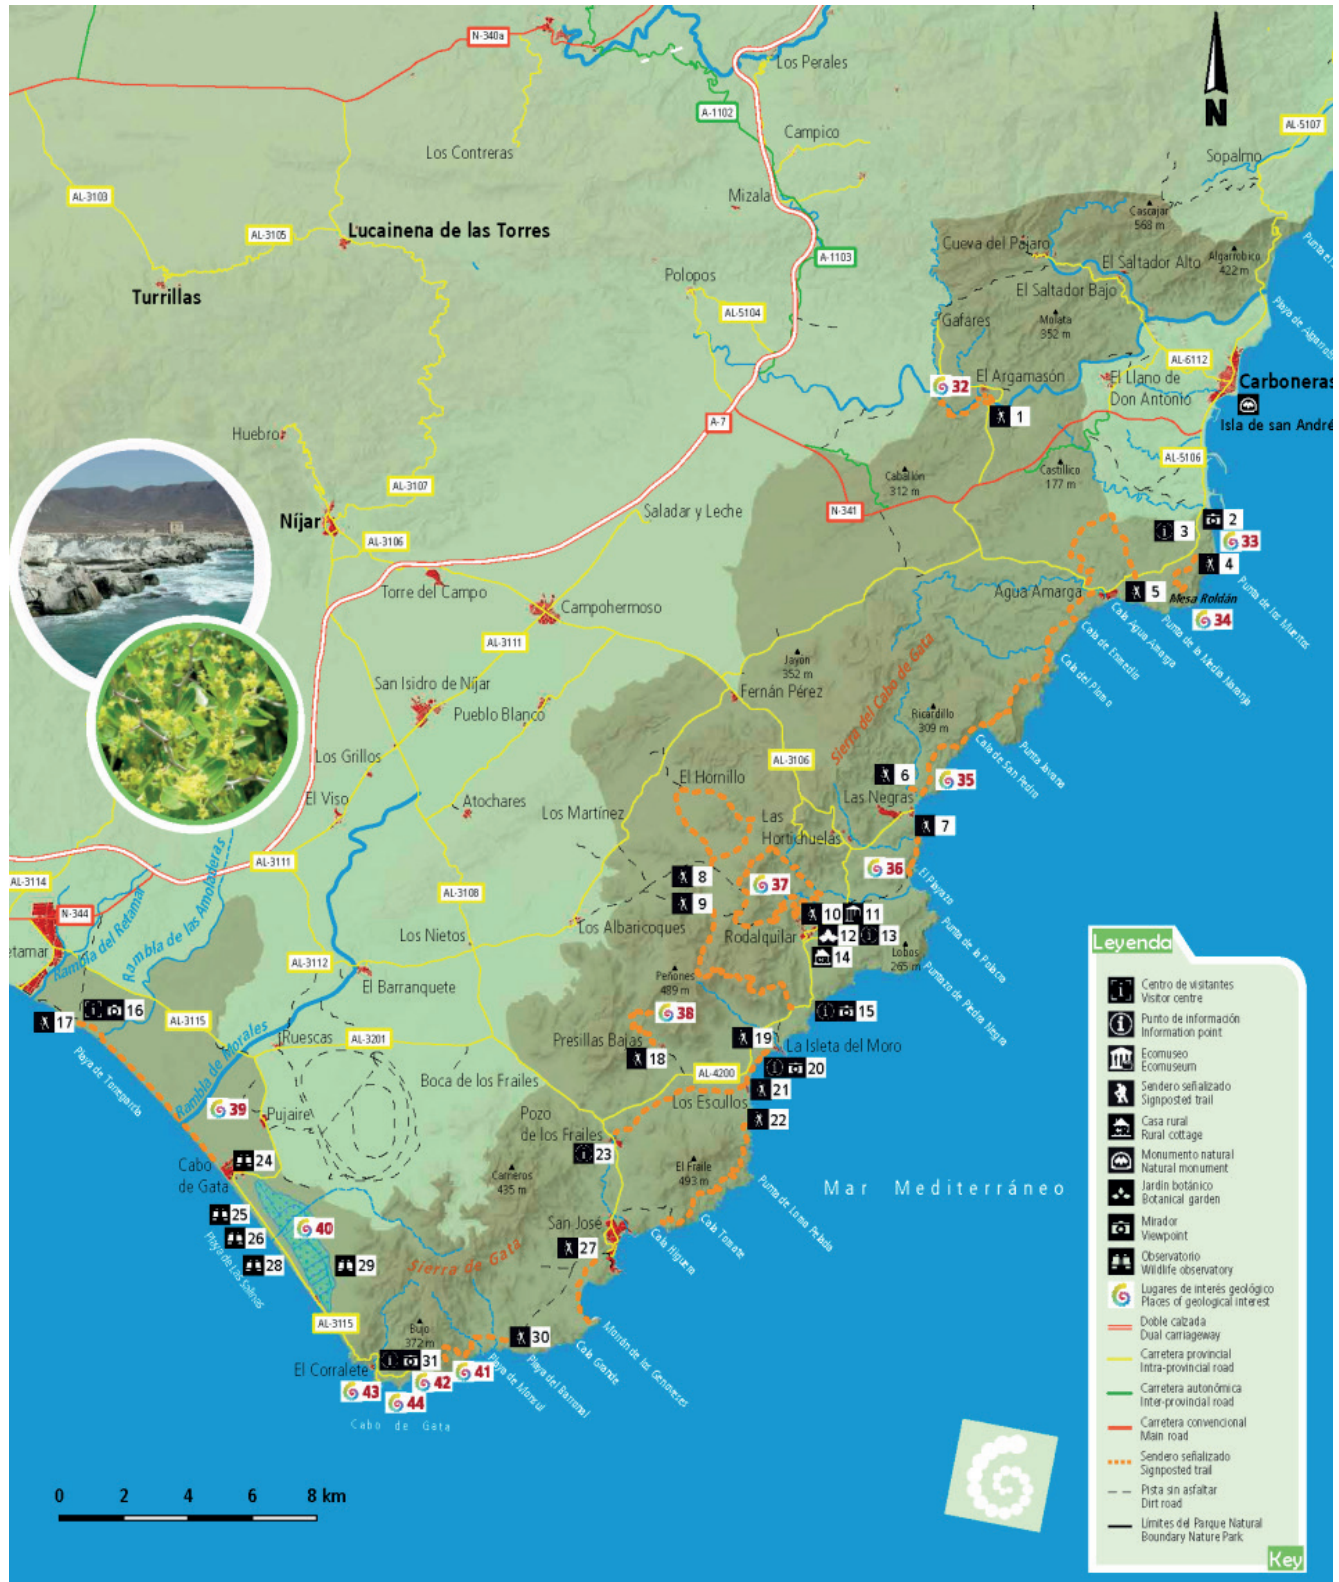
N-340a
Los Perales
A-1102
Campico
Los Contreras
Mizala
AL-3103
AL-3105
Lucainena de las Torres
A-1103
Turrillas
Polopos
AL-5104
N
AL-5107
Sopalmo
Cascajar 568 m
Cueva del Pájaro
El Saltador Alto
Algarrobico 422 m
El Saltador Bajo
Gafares
Molata 352 m
AL-6112
32
El Argamasón
El Llano de Don Antonio
Carboneras
Isla de san André
1
Huebro
A-7
Caballón 312 m
Castillico 177 m
AL-5106
AL-3107
Níjar
Saladar y Leche
N-341
AL-3106
3
2
33
Torre del Campo
Campohermoso
4
Agua Amarga
5
Mesa Roldán
34
AL-3111
Jayón 352 m
Fernán Pérez
San Isidro de Níjar
Pueblo Blanco
Sierra del Cabo de Gata
Ricardillo 309 m
Los Grillos
El Hornillo
AL-3106
6
35
El Viso
Atochares
Los Martínez
Las Negras
Las Hortichuelas
7
AL-3111
36
AL-3114
8
37
9
N-344
10
11
AL-3108
Rambla del Retamar
Rambla de las Amoladeras
Los Albaricoques
12
13
etamar
Los Nietos
Rodalquilar
14
Lobos 265 m
AL-3112
Peñones 489 m
El Barranquete
16
15
17
AL-3115
38
Ruescas
AL-3201
Presillas Bajas
19
La Isleta del Moro
Rambla de Morales
18
20
Boca de los Frailes
AL-4200
39
Pujaire
21
Los Escullos
Pozo de los Frailes
22
Cabo de Gata
24
23
El Fraile 493 m
Carneros 435 m
Mar Mediterráneo
25
40
San José
26
27
28
29
Sierra de Gata
AL-3115
Bujo 372 m
30
El Corralete
31
41
42
43
44
Cabo de Gata
Playa de Torregarcía
Playa de Los Salinas
Playa de Mónsul
Playa del Barronal
Cala Grande
Morrón de los Genoveses
Cala Higuera
Cala Tomate
Punta de Loma Pelada
El Payazo
Punta de la Polacra
Punta de Piedra Negra
Cala de San Pedro
Punta Javana
Cala del Plomo
Cala de Enmedio
Cala Agua Amarga
Punta de la Media Naranja
Punta de los Muertos
Playa de Algarrobico
Punta el
Leyenda
Centro de visitantes
Visitor centre
Punto de información
Information point
Ecomuseo
Ecomuseum
Sendero señalizado
Signposted trail
Casa rural
Rural cottage
Monumento natural
Natural monument
Jardín botánico
Botanical garden
Mirador
Viewpoint
Observatorio
Wildlife observatory
Lugares de interés geológico
Places of geological interest
Doble calzada
Dual carriageway
Carretera provincial
Intra-provincial road
Carretera autonómica
Inter-provincial road
Carretera convencional
Main road
Sendero señalizado
Signposted trail
Pista sin asfaltar
Dirt road
Límites del Parque Natural
Boundary Nature Park
Key
0 2 4 6 8 km